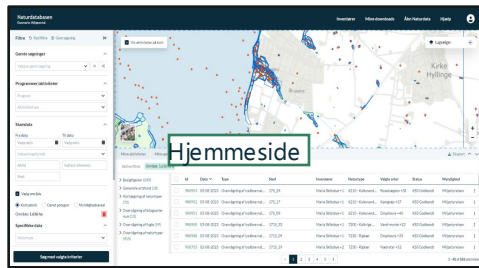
Naturdatabasen
Danmarks Miljøportal

Inventører Mine downloads Åben Naturdata Hjælp

Filtre Nulstil Gem søgning

Gemte søgninger

Vælg en gemt søgning

Programmer/aktiviteter

Program

Aktivitetstype

Standata

Fra dato Til dato

Vælg dato Vælg dato

Indsamlingsmetode

Vis i listen

Vælg område

Kortudsnit Tegnet polygon Myndighedsareal

Område: 1.636 ha

Specifikke data

Naturtype

Søg med valgte kriterier

Tilføj aktiviteter på kort

Lagvalger

Kirke Hyllinge

Hjemmeside

Mine aktiviteter

Id Dato Type Sted Inventører Naturtype Valgte arter Status Myndighed

1 2 3 4 5

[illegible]